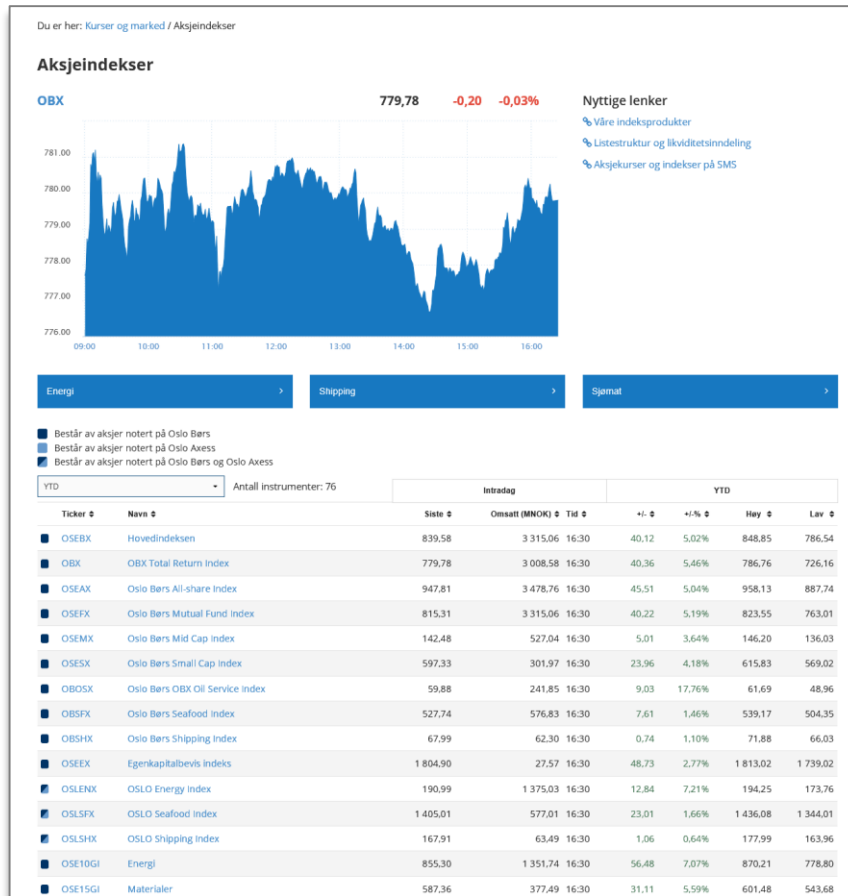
Du er her: Kurser og marked / Aksjeindekser

Aksjeindekser

OBX 779,78 -0,20 -0,03%

781.00
780.00
779.00
778.00
777.00
776.00
09:00 10:00 11:00 12:00 13:00 14:00 15:00 16:00

Nyttige lenker
Våre indeksprodukter
Listestruktur og likviditetsinndeling
Aksjekurser og indekser på SMS

Energi ›
Shipping ›
Sjømat ›

Består av aksjer notert på Oslo Børs
Består av aksjer notert på Oslo Axess
Består av aksjer notert på Oslo Børs og Oslo Axess

YTD
Antall instrumenter: 76

| | | | Intradag | | | YTD | | |
|---|---|---|---|---|---|---|---|---|
| Ticker | Navn | Siste | Omsatt (MNOK) | Tid | +/- | +/-% | Høy | Lav |
| OSEBX | Hovedindeksen | 839,58 | 3 315,06 | 16:30 | 40,12 | 5,02% | 848,85 | 786,54 |
| OBX | OBX Total Return Index | 779,78 | 3 008,58 | 16:30 | 40,36 | 5,46% | 786,76 | 726,16 |
| OSEAX | Oslo Børs All-share Index | 947,81 | 3 478,76 | 16:30 | 45,51 | 5,04% | 958,13 | 887,74 |
| OSEFX | Oslo Børs Mutual Fund Index | 815,31 | 3 315,06 | 16:30 | 40,22 | 5,19% | 823,55 | 763,01 |
| OSEMX | Oslo Børs Mid Cap Index | 142,48 | 527,04 | 16:30 | 5,01 | 3,64% | 146,20 | 136,03 |
| OSESX | Oslo Børs Small Cap Index | 597,33 | 301,97 | 16:30 | 23,96 | 4,18% | 615,83 | 569,02 |
| OBOSX | Oslo Børs OBX Oil Service Index | 59,88 | 241,85 | 16:30 | 9,03 | 17,76% | 61,69 | 48,96 |
| OBSFX | Oslo Børs Seafood Index | 527,74 | 576,83 | 16:30 | 7,61 | 1,46% | 539,17 | 504,35 |
| OBSHX | Oslo Børs Shipping Index | 67,99 | 62,30 | 16:30 | 0,74 | 1,10% | 71,88 | 66,03 |
| OSEEX | Egenkapitalbevis Indeks | 1 804,90 | 27,57 | 16:30 | 48,73 | 2,77% | 1 813,02 | 1 739,02 |
| OSLENX | OSLO Energy Index | 190,99 | 1 375,03 | 16:30 | 12,84 | 7,21% | 194,25 | 173,76 |
| OSLSFX | OSLO Seafood Index | 1 405,01 | 577,01 | 16:30 | 23,01 | 1,66% | 1 436,08 | 1 344,01 |
| OSLSHX | OSLO Shipping Index | 167,91 | 63,49 | 16:30 | 1,06 | 0,64% | 177,99 | 163,96 |
| OSE10GI | Energi | 855,30 | 1 351,74 | 16:30 | 56,48 | 7,07% | 870,21 | 778,80 |
| OSE15GI | Materialer | 587,36 | 377,49 | 16:30 | 31,11 | 5,59% | 601,48 | 543,68 |